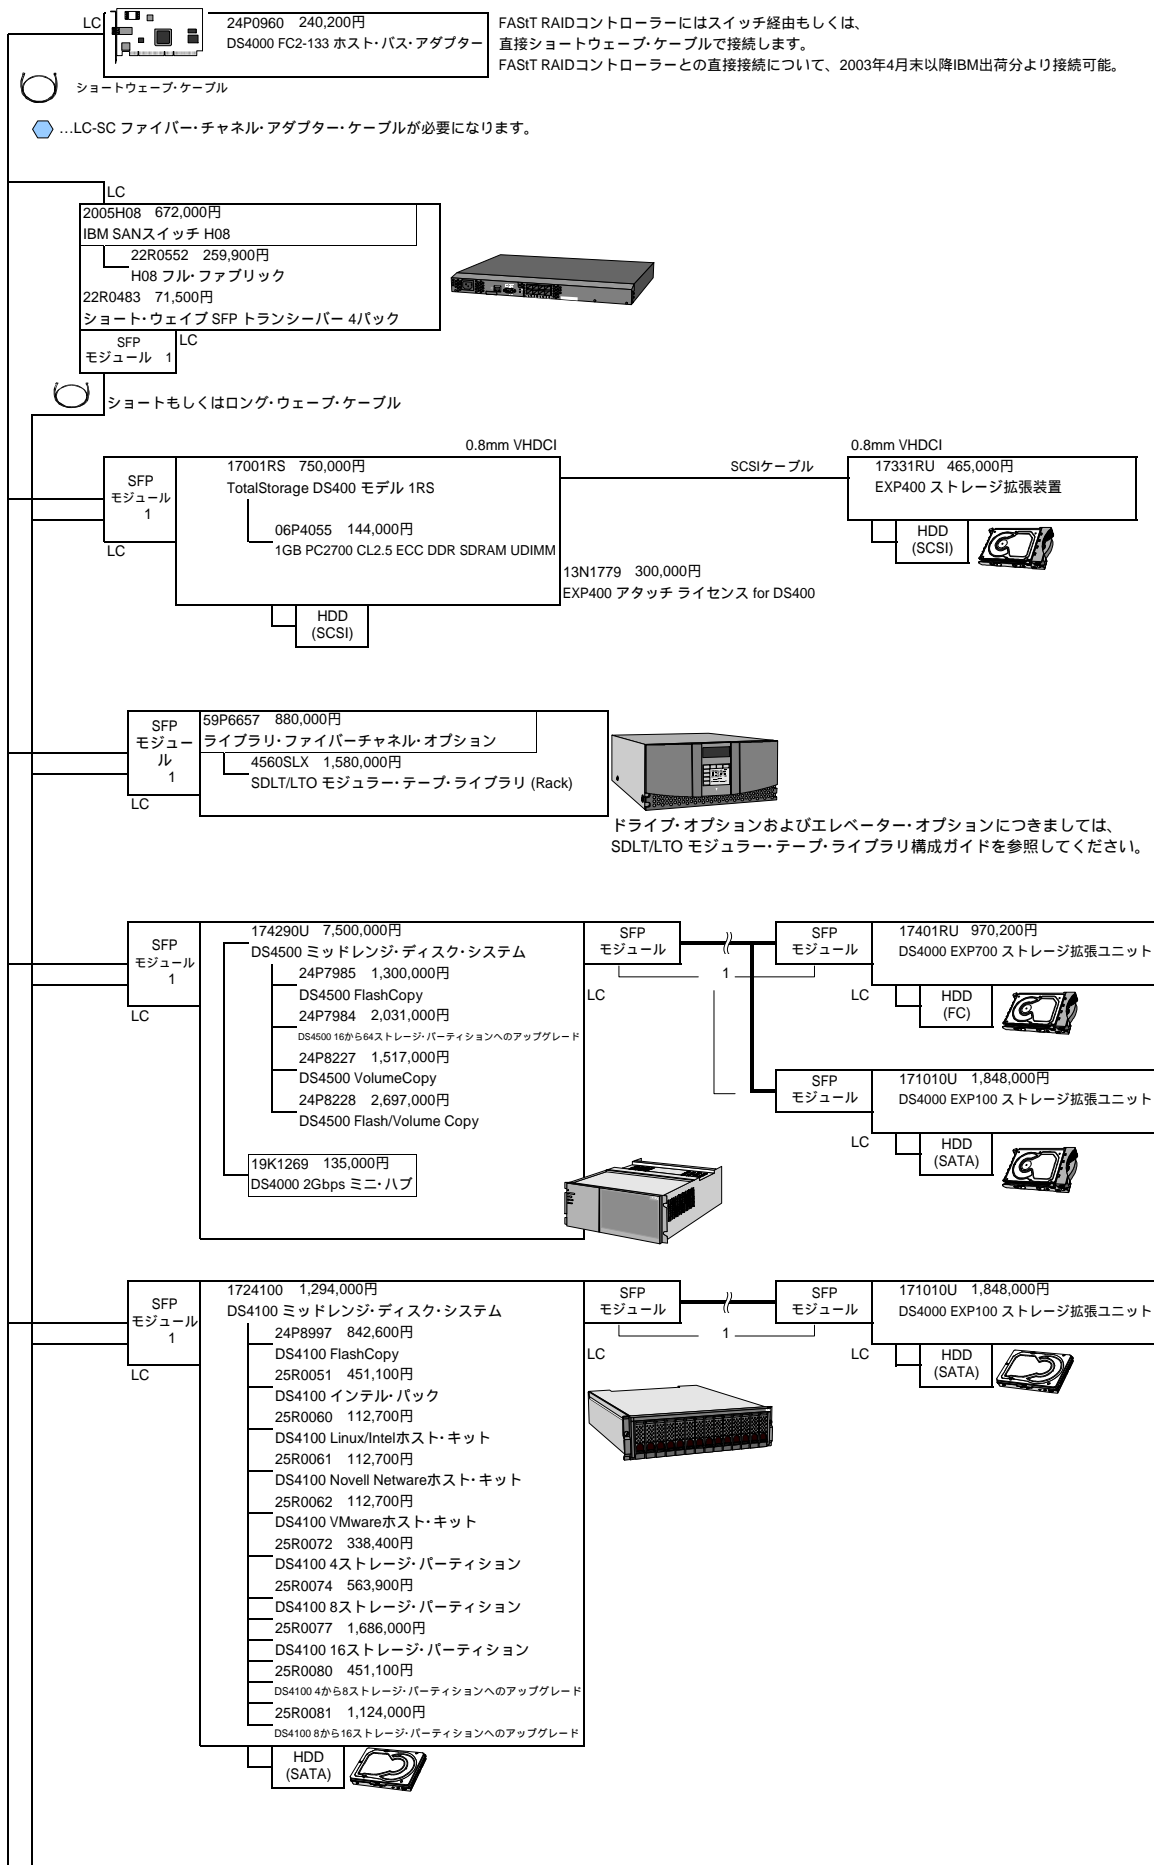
LC
24P0960 240,200円
DS4000 FC2-133 ホスト･バス･アダプター

FAStT RAIDコントローラーにはスイッチ経由もしくは、直接ショートウェーブ･ケーブルで接続します。
FAStT RAIDコントローラーとの直接接続について、2003年4月末以降IBM出荷分より接続可能。

ショートウェーブ･ケーブル

…LC-SC ファイバー･チャネル･アダプター･ケーブルが必要になります。

LC
2005H08 672,000円
IBM SANスイッチ H08
22R0552 259,900円
H08 フル･ファブリック
22R0483 71,500円
ショート･ウェイブ SFP トランシーバー 4パック
SFP モジュール 1
LC

ショートもしくはロング･ウェーブ･ケーブル

0.8mm VHDCI
0.8mm VHDCI
SFP モジュール 1
LC
17001RS 750,000円
TotalStorage DS400 モデル 1RS
06P4055 144,000円
1GB PC2700 CL2.5 ECC DDR SDRAM UDIMM
13N1779 300,000円
EXP400 アタッチ ライセンス for DS400
HDD (SCSI)
SCSIケーブル
17331RU 465,000円
EXP400 ストレージ拡張装置
HDD (SCSI)

SFP モジュール 1
LC
59P6657 880,000円
ライブラリ･ファイバーチャネル･オプション
4560SLX 1,580,000円
SDLT/LTO モジュラー･テープ･ライブラリ (Rack)
ドライブ･オプションおよびエレベーター･オプションにつきましては、SDLT/LTO モジュラー･テープ･ライブラリ構成ガイドを参照してください。

SFP モジュール 1
LC
174290U 7,500,000円
DS4500 ミッドレンジ･ディスク･システム
24P7985 1,300,000円
DS4500 FlashCopy
24P7984 2,031,000円
DS4500 16から64ストレージ･パーティションへのアップグレード
24P8227 1,517,000円
DS4500 VolumeCopy
24P8228 2,697,000円
DS4500 Flash/Volume Copy
19K1269 135,000円
DS4000 2Gbps ミニ･ハブ
SFP モジュール
LC
1
SFP モジュール
LC
17401RU 970,200円
DS4000 EXP700 ストレージ拡張ユニット
HDD (FC)
SFP モジュール
LC
171010U 1,848,000円
DS4000 EXP100 ストレージ拡張ユニット
HDD (SATA)

SFP モジュール 1
LC
1724100 1,294,000円
DS4100 ミッドレンジ･ディスク･システム
24P8997 842,600円
DS4100 FlashCopy
25R0051 451,100円
DS4100 インテル･パック
25R0060 112,700円
DS4100 Linux/Intelホスト･キット
25R0061 112,700円
DS4100 Novell Netwareホスト･キット
25R0062 112,700円
DS4100 VMwareホスト･キット
25R0072 338,400円
DS4100 4ストレージ･パーティション
25R0074 563,900円
DS4100 8ストレージ･パーティション
25R0077 1,686,000円
DS4100 16ストレージ･パーティション
25R0080 451,100円
DS4100 4から8ストレージ･パーティションへのアップグレード
25R0081 1,124,000円
DS4100 8から16ストレージ･パーティションへのアップグレード
HDD (SATA)
SFP モジュール
LC
1
SFP モジュール
LC
171010U 1,848,000円
DS4000 EXP100 ストレージ拡張ユニット
HDD (SATA)